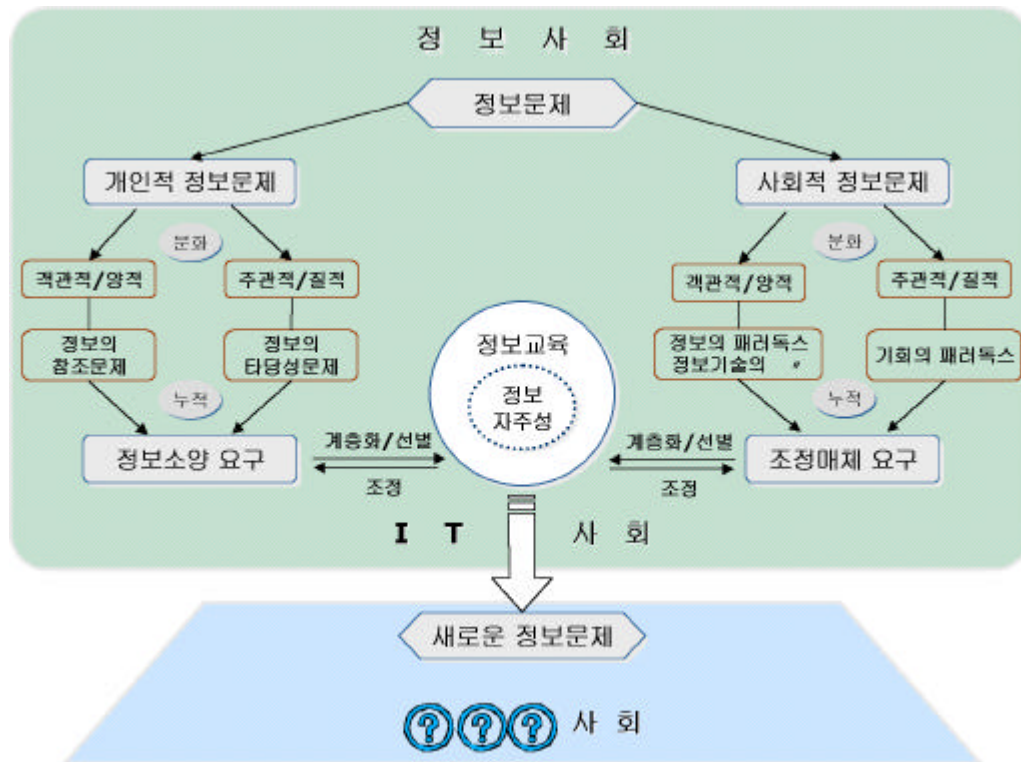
정 보 사 회

정보문제

개인적 정보문제

사회적 정보문제

분화

객관적/양적

주관적/질적

정보의 참조문제

정보의 타당성문제

누적

분화

객관적/양적

주관적/질적

정보의 패러독스 정보기술의 〃

기회의 패러독스

누적

정보교육

정보 자주성

정보소양 요구

계층화/선별

조정

계층화/선별

조정

조정매체 요구

I T 사 회

새로운 정보문제

??? 사 회